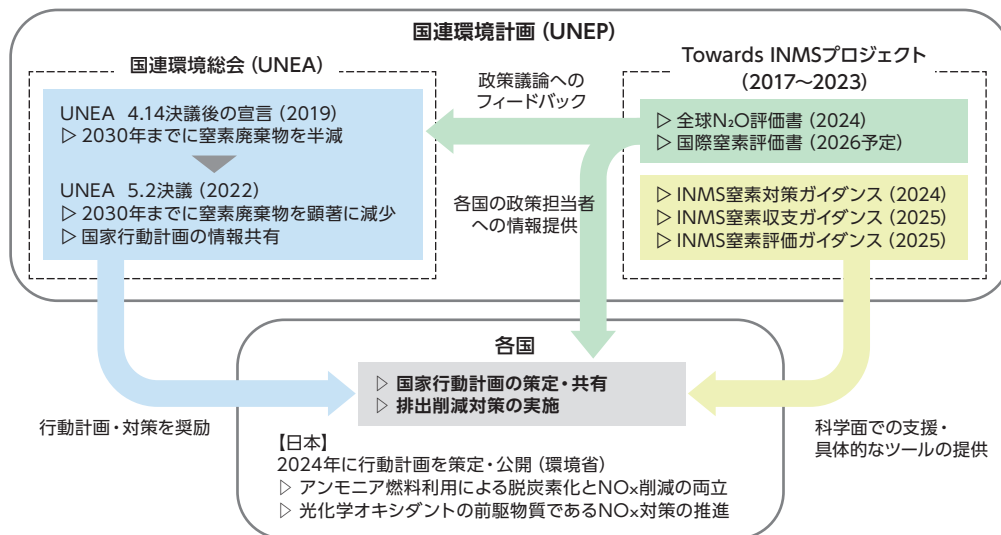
国連環境計画（UNEP）

国連環境総会（UNEA）

UNEA　4.14決議後の宣言（2019）
▷ 2030年までに窒素廃棄物を半減

UNEA　5.2決議（2022）
▷ 2030年までに窒素廃棄物を顕著に減少
▷ 国家行動計画の情報共有

政策議論への
フィードバック

各国の政策担当者
への情報提供

Towards INMSプロジェクト
（2017〜2023）

▷ 全球$N_2O$評価書（2024）
▷ 国際窒素評価書（2026予定）

▷ INMS窒素対策ガイダンス（2024）
▷ INMS窒素収支ガイダンス（2025）
▷ INMS窒素評価ガイダンス（2025）

各国

▷ 国家行動計画の策定・共有
▷ 排出削減対策の実施

行動計画・対策を奨励

科学面での支援・
具体的なツールの提供

【日本】
2024年に行動計画を策定・公開（環境省）
▷ アンモニア燃料利用による脱炭素化と$NO_x$削減の両立
▷ 光化学オキシダントの前駆物質である$NO_x$対策の推進